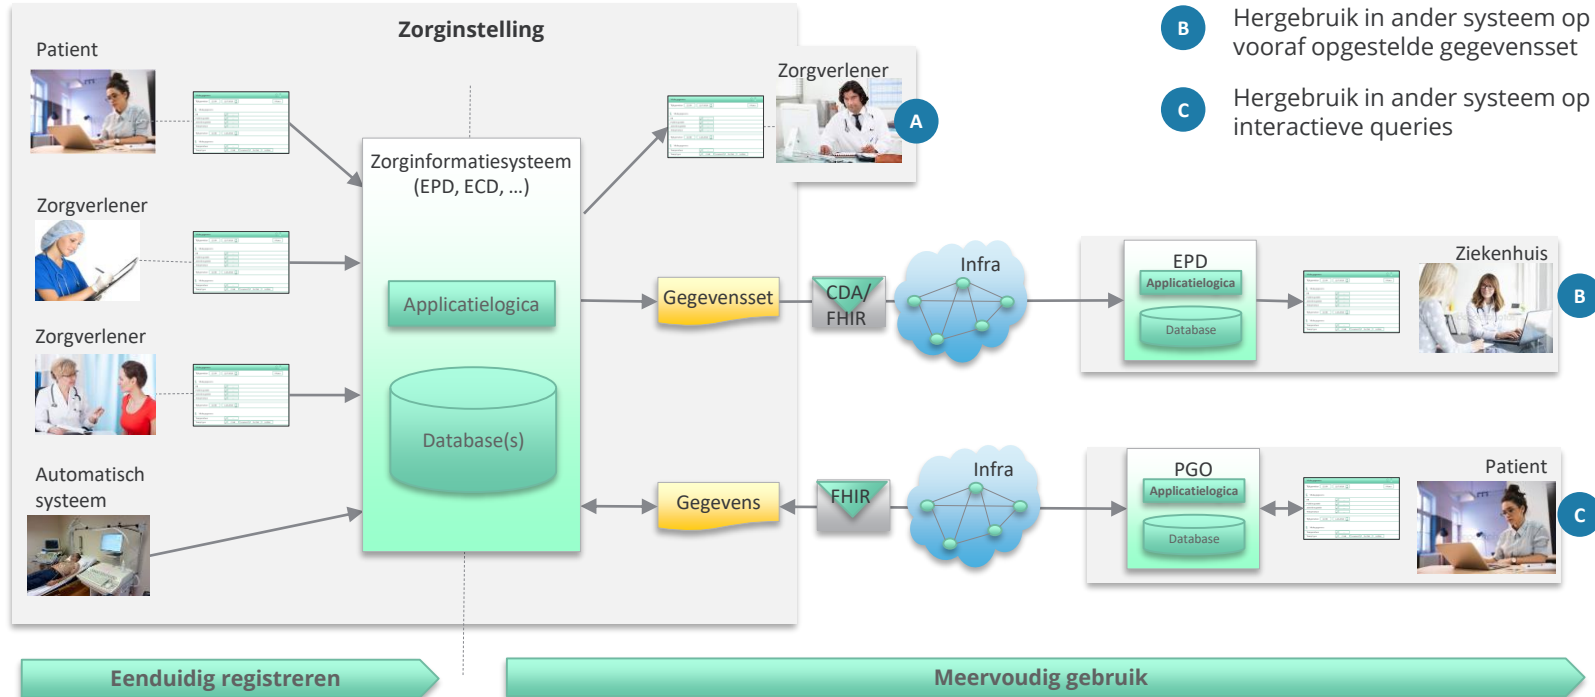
Zorginstelling

Patient

Zorgverlener

Zorgverlener

Automatisch systeem

Zorginformatiesysteem (EPD, ECD, ...)

Applicatielogica

Database(s)

Zorgverlener

A

B Hergebruik in ander systeem op vooraf opgestelde gegevensset

C Hergebruik in ander systeem op interactieve queries

Gegevensset

CDA/ FHIR

Infra

EPD

Applicatielogica

Database

Ziekenhuis

B

Gegevens

FHIR

Infra

PGO

Applicatielogica

Database

Patient

C

Eenduidig registreren

Meervoudig gebruik